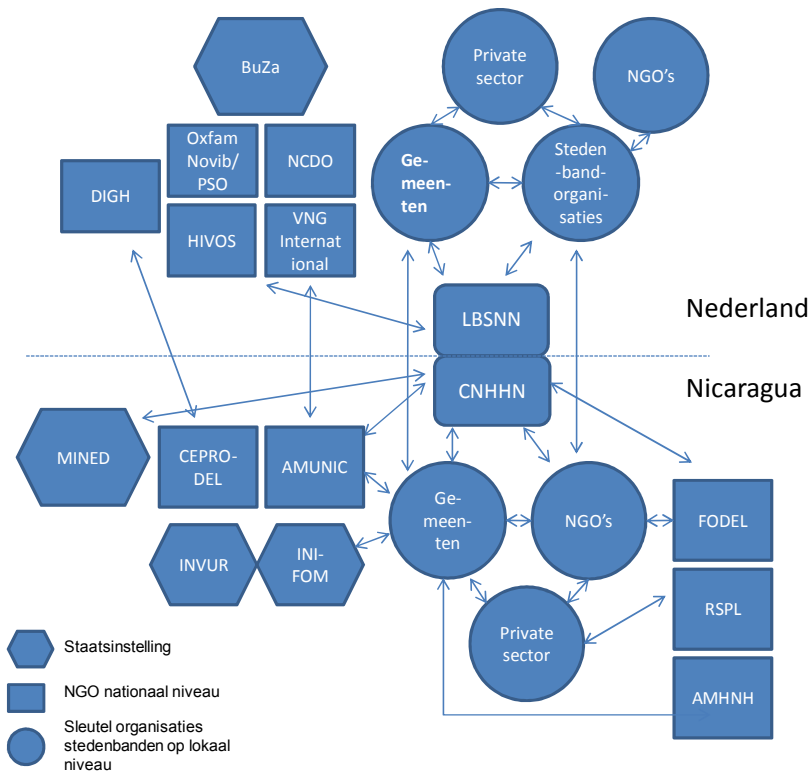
BuZa

Private sector

NGO's

Oxfam Novib/ PSO

NCDO

DIGH

HIVOS

VNG Internat ional

Gemeenten

Stedenbandorganisaties

LBSNN

Nederland

Nicaragua

CNHHN

MINED

CEPRODEL

AMUNIC

Gemeenten

NGO's

FODEL

INVUR

INIFOM

RSPL

Private sector

AMHNH

Staatsinstelling

NGO nationaal niveau

Sleutel organisaties stedenbanden op lokaal niveau